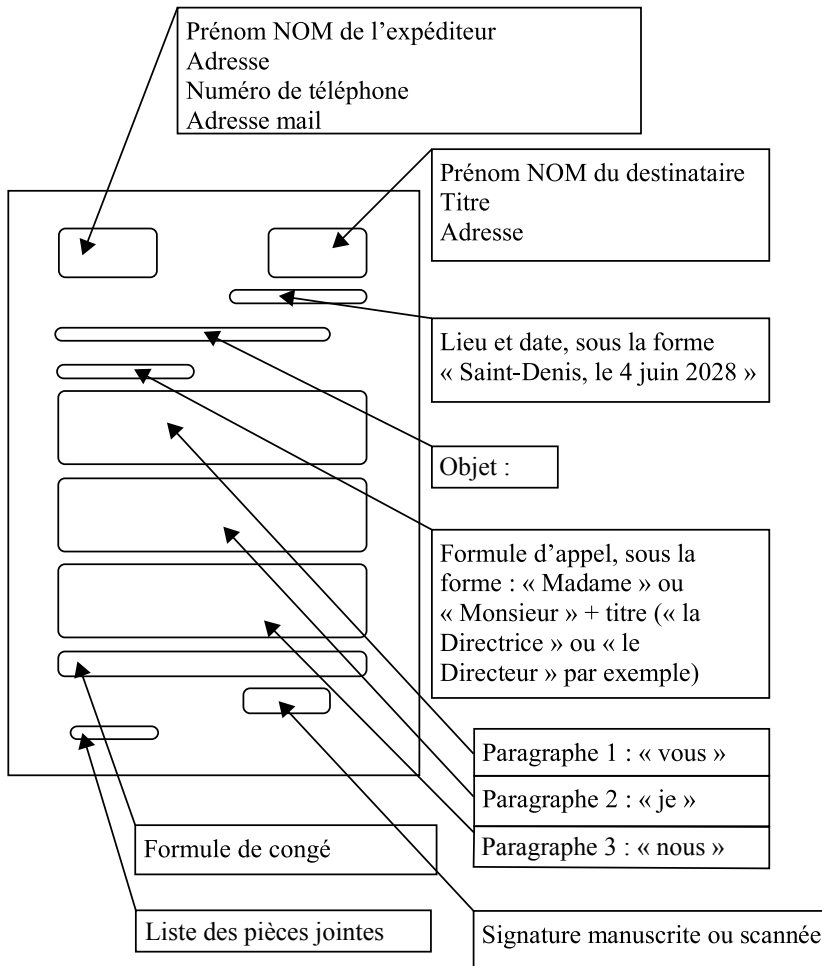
Prénom NOM de l’expéditeur
Adresse
Numéro de téléphone
Adresse mail

Prénom NOM du destinataire
Titre
Adresse

Lieu et date, sous la forme « Saint-Denis, le 4 juin 2028 »

Objet :

Formule d’appel, sous la forme : « Madame » ou « Monsieur » + titre (« la Directrice » ou « le Directeur » par exemple)

Paragraphe 1 : « vous »

Paragraphe 2 : « je »

Paragraphe 3 : « nous »

Formule de congé

Liste des pièces jointes

Signature manuscrite ou scannée